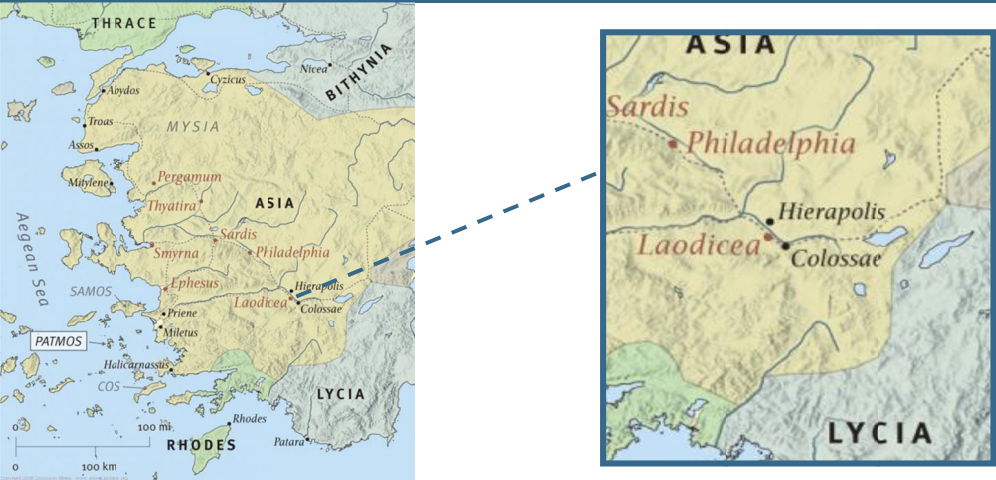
THRACE
BITHYNIA
Nicea
Cyzicus
Abydos
Troas
MYSIA
Assos
Mitylene
Pergamum
Thyatira
ASIA
Aegean Sea
Sardis
Smyrna
Philadelphia
SAMOS
Ephesus
Laodicea
Hierapolis
Colossae
Priene
Miletus
PATMOS
Halicarnassus
COS
LYCIA
Rhodes
RHODES
Patara
0
100 mi
0
100 km

ASIA
Sardis
Philadelphia
Hierapolis
Laodicea
Colossae
LYCIA